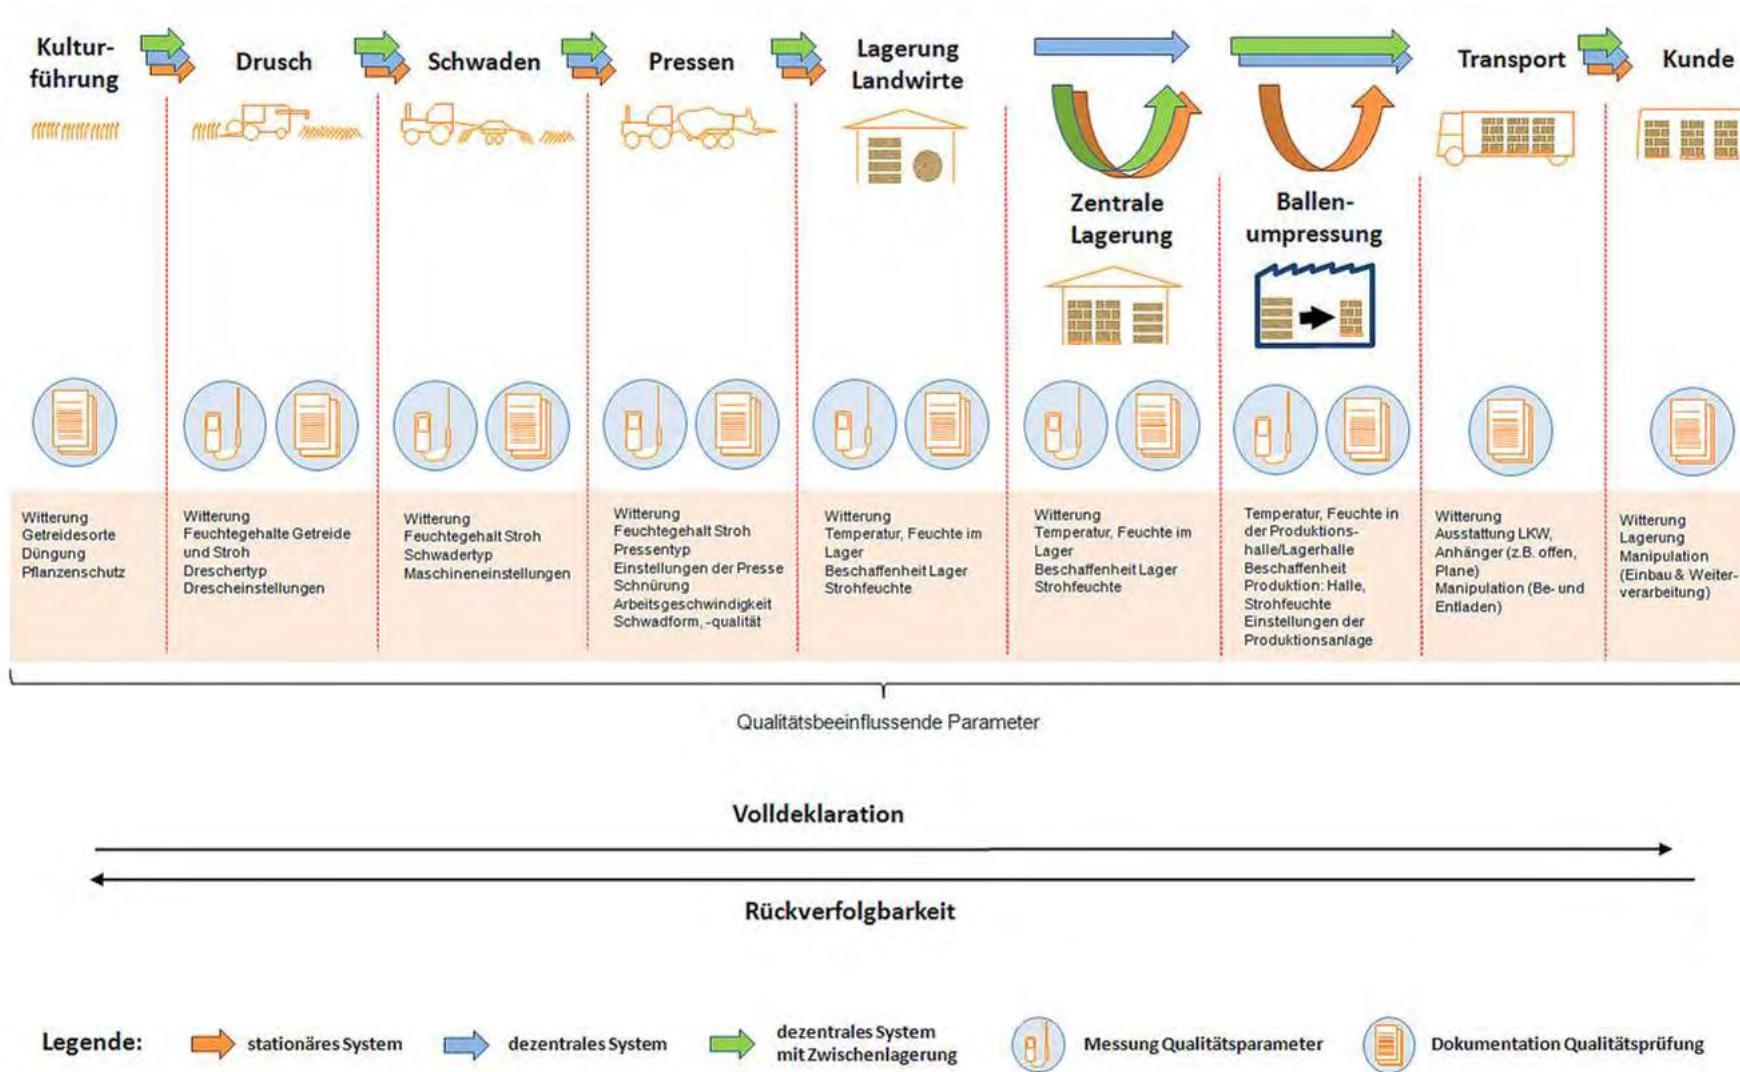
Kulturführung

Drusch

Schwaden

Pressen

Lagerung Landwirte

Zentrale Lagerung

Ballenumpressung

Transport

Kunde

Witterung
Getreidesorte
Düngung
Pflanzenschutz

Witterung
Feuchtegehalte Getreide und Stroh
Dreschertyp
Drescheinstellungen

Witterung
Feuchtegehalt Stroh
Schwadertyp
Maschineneinstellungen

Witterung
Feuchtegehalt Stroh
Pressentyp
Einstellungen der Presse
Schnürung
Arbeitsgeschwindigkeit
Schwadform, -qualität

Witterung
Temperatur, Feuchte im Lager
Beschaffenheit Lager
Strohfeuchte

Witterung
Temperatur, Feuchte im Lager
Beschaffenheit Lager
Strohfeuchte

Temperatur, Feuchte in der Produktionshalle/Lagerhalle
Beschaffenheit
Produktion: Halle,
Strohfeuchte
Einstellungen der Produktionsanlage

Witterung
Ausstattung LKW, Anhänger (z.B. offen, Plane)
Manipulation (Be- und Entladen)

Witterung
Lagerung
Manipulation
(Einbau & Weiterverarbeitung)

Qualitätsbeeinflussende Parameter

Volldeklaration

Rückverfolgbarkeit

Legende: stationäres System dezentrales System dezentrales System mit Zwischenlagerung Messung Qualitätsparameter Dokumentation Qualitätsprüfung